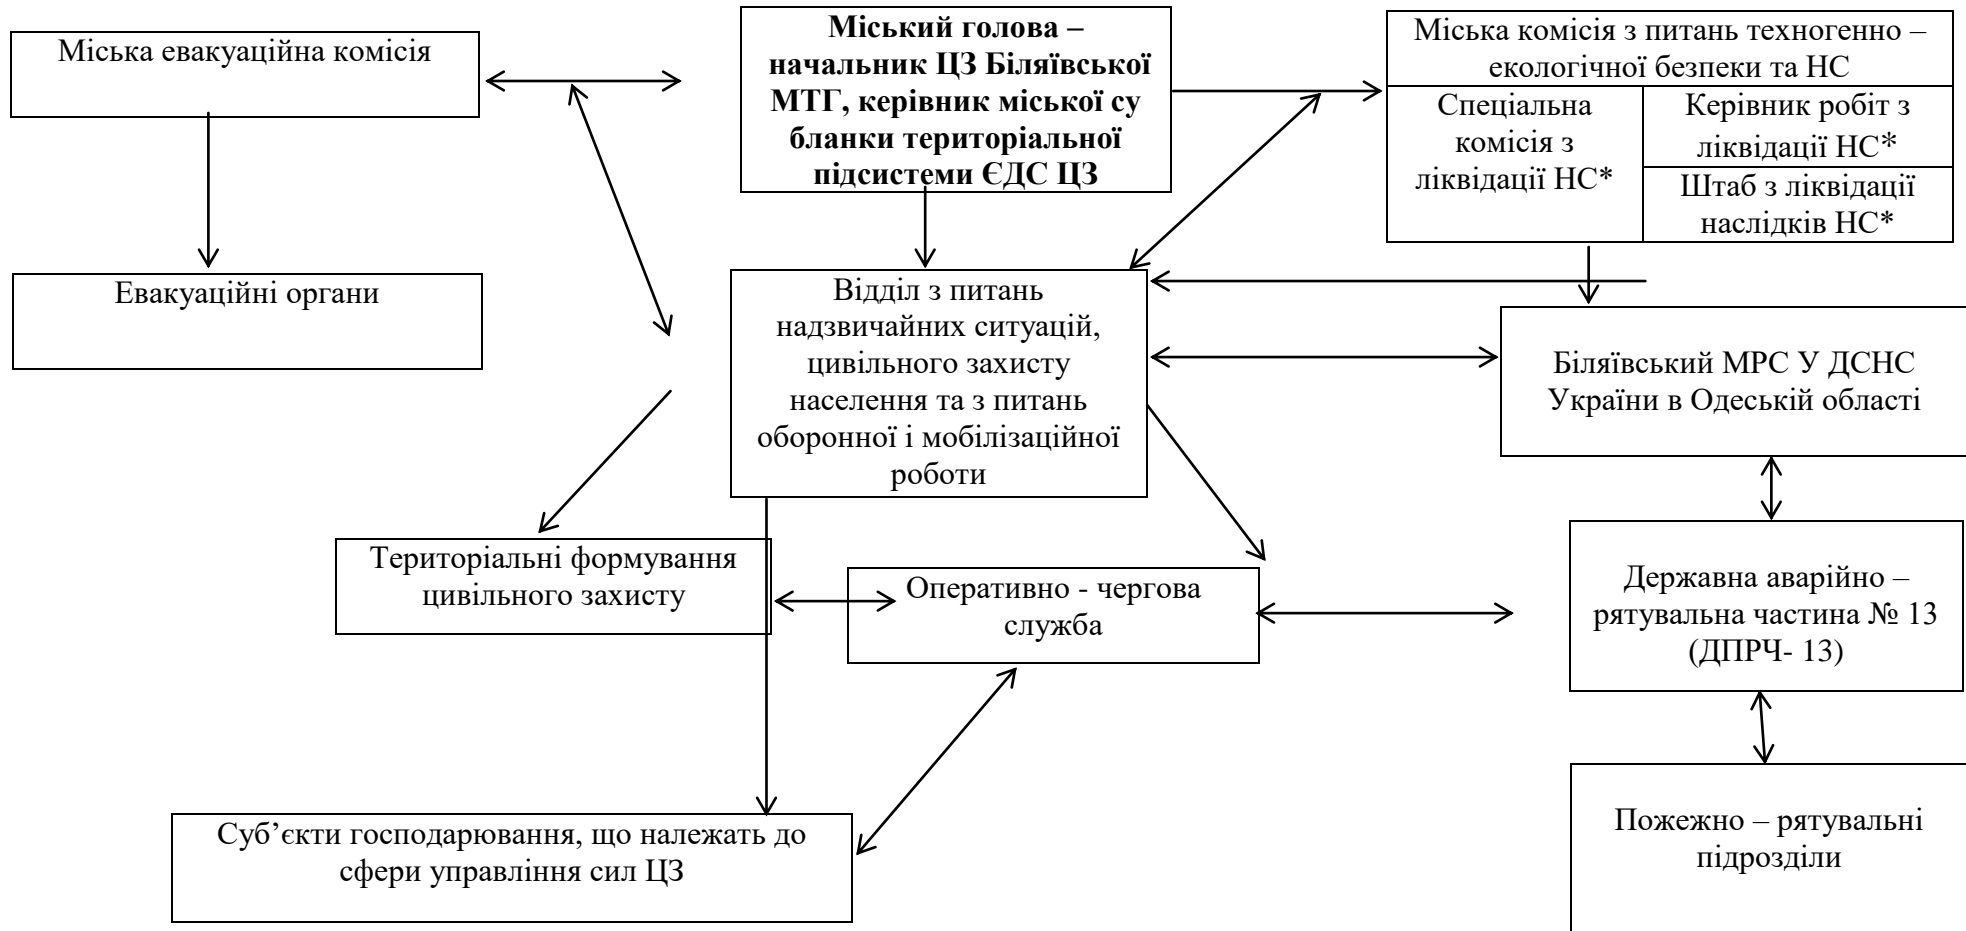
Міська евакуаційна комісія

Міський голова – начальник ЦЗ Біляївської МТГ, керівник міської су бланки територіальної підсистеми ЄДС ЦЗ

Міська комісія з питань техногенно – екологічної безпеки та НС

Спеціальна комісія з ліквідації НС*

Керівник робіт з ліквідації НС*

Штаб з ліквідації наслідків НС*

Евакуаційні органи

Відділ з питань надзвичайних ситуацій, цивільного захисту населення та з питань оборонної і мобілізаційної роботи

Біляївський МРС У ДСНС України в Одеській області

Територіальні формування цивільного захисту

Оперативно - чергова служба

Державна аварійно – рятувальна частина № 13 (ДПРЧ- 13)

Суб'єкти господарювання, що належать до сфери управління сил ЦЗ

Пожежно – рятувальні підрозділи